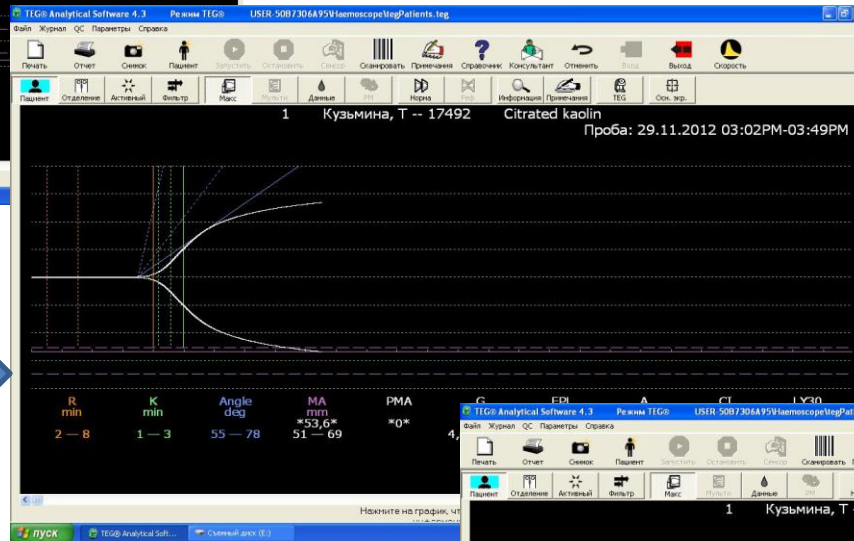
TEG® Analytical Software 4.3 Режим TEG® USER-50B7306A95\Haemoscope\tegPatients.teg

Файл Журнал QC Параметры Справка

Печать Отчет Снимок Пациент Запустить Остановить Сенсор Сканировать Примечания Справочник Консультант Отменить Вход Выход Скорость

Пациент Отделение Активный Фильтр Макс Мульти Данные PM Норма Ref Информация Примечания TEG Осн. экр.

1 Кузьмина, Т -- 17492 Citrated kaolin

Проба: 29.11.2012 03:02PM-03:49PM

| R | K | Angle | MA | PMA | G | EPL | A | CI | LY30 |
|---|---|---|---|---|---|---|---|---|---|
| min | min | deg | mm | | | | | | |
| 2 — 8 | 1 — 3 | 55 — 78 | \*53,6\* 51 — 69 | \*0\* | 4,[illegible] | | | | |

Нажмите на график, чт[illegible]

пуск TEG® Analytical Soft... Съемный диск (E:)

TEG® Analytical Software 4.3 Режим TEG® USER-50B7306A95\Haemoscope\tegPatien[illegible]

Файл Журнал QC Параметры Справка

Печать Отчет Снимок Пациент Запустить Остановить Сенсор Сканировать

Пациент Отделение Активный Фильтр Макс Мульти Данные PM

1 Кузьмина, Т